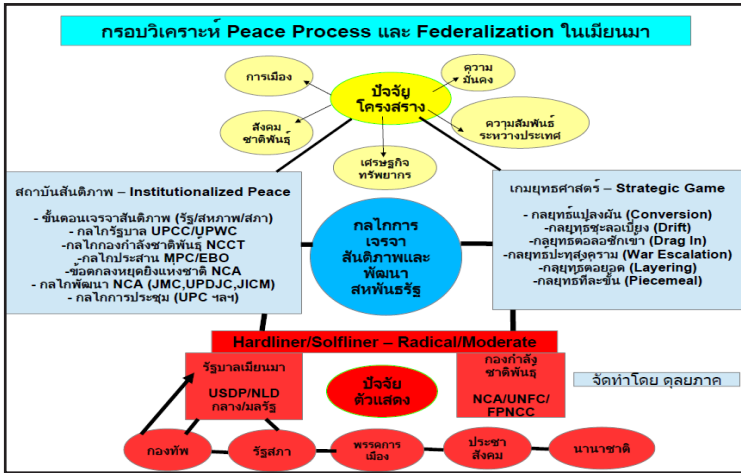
กรอบวิเคราะห์ Peace Process และ Federalization ในเมียนมา

การเมือง

ความมั่นคง

ปัจจัยโครงสร้าง

สังคมชาติพันธุ์

ความสัมพันธ์ระหว่างประเทศ

เศรษฐกิจทรัพยากร

สถาบันสันติภาพ – Institutionalized Peace

- ขั้นตอนเจรจาสันติภาพ (รัฐ/สหภาพ/สภา)
- กลไกรัฐบาล UPCC/UPWC
- กลไกกองกำลังชาติพันธุ์ NCCT
- กลไกประสาน MPC/EBO
- ข้อตกลงหยุดยิงแห่งชาติ NCA
- กลไกพัฒนา NCA (JMC,UPDJC,JICM)
- กลไกการประชุม (UPC ฯลฯ)

กลไกการเจรจาสันติภาพและพัฒนาสหพันธรัฐ

เกมยุทธศาสตร์ – Strategic Game

- กลยุทธ์แปลงผัน (Conversion)
- กลยุทธ์ชะลอเบี่ยง (Drift)
- กลยุทธ์ตอลอชักเข้า (Drag In)
- กลยุทธ์ปะทุสงคราม (War Escalation)
- กลยุทธ์ต่อยอด (Layering)
- กลยุทธ์ทีละขั้น (Piecemeal)

Hardliner/Solfliner – Radical/Moderate

รัฐบาลเมียนมา
USDP/NLD
กลาง/มลรัฐ

ปัจจัยตัวแสดง

กองกำลังชาติพันธุ์
NCA/UNFC/FPNCC

จัดทำโดย ดุลยภาค

กองทัพ

รัฐสภา

พรรคการเมือง

ประชาสังคม

นานาชาติ